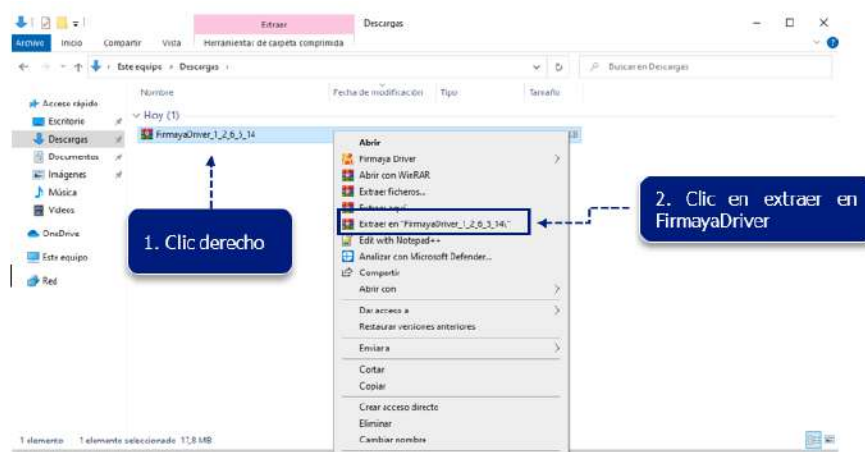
Extraer Descargas
Archivo Inicio Compartir Vista Herramientas de carpeta comprimida
← → ↑ Este equipo › Descargas ›
Buscar en Descargas
Acceso rápido
Escritorio
Descargas
Documentos
Imágenes
Música
Videos
OneDrive
Este equipo
Red
Nombre Fecha de modificación Tipo Tamaño
Hoy (1)
FirmayaDriver_1_2_6_3_14
Abrir
Firmaya Driver
Abrir con WinRAR
Extraer ficheros...
Extraer aquí
Extraer en "FirmayaDriver_1_2_6_3_14\"
Edit with Notepad++
Analizar con Microsoft Defender...
Compartir
Abrir con
Dar acceso a
Restaurar versiones anteriores
Enviar a
Cortar
Copiar
Crear acceso directo
Eliminar
Cambiar nombre
1. Clic derecho
2. Clic en extraer en FirmayaDriver
1 elemento 1 elemento seleccionado 17,8 MB